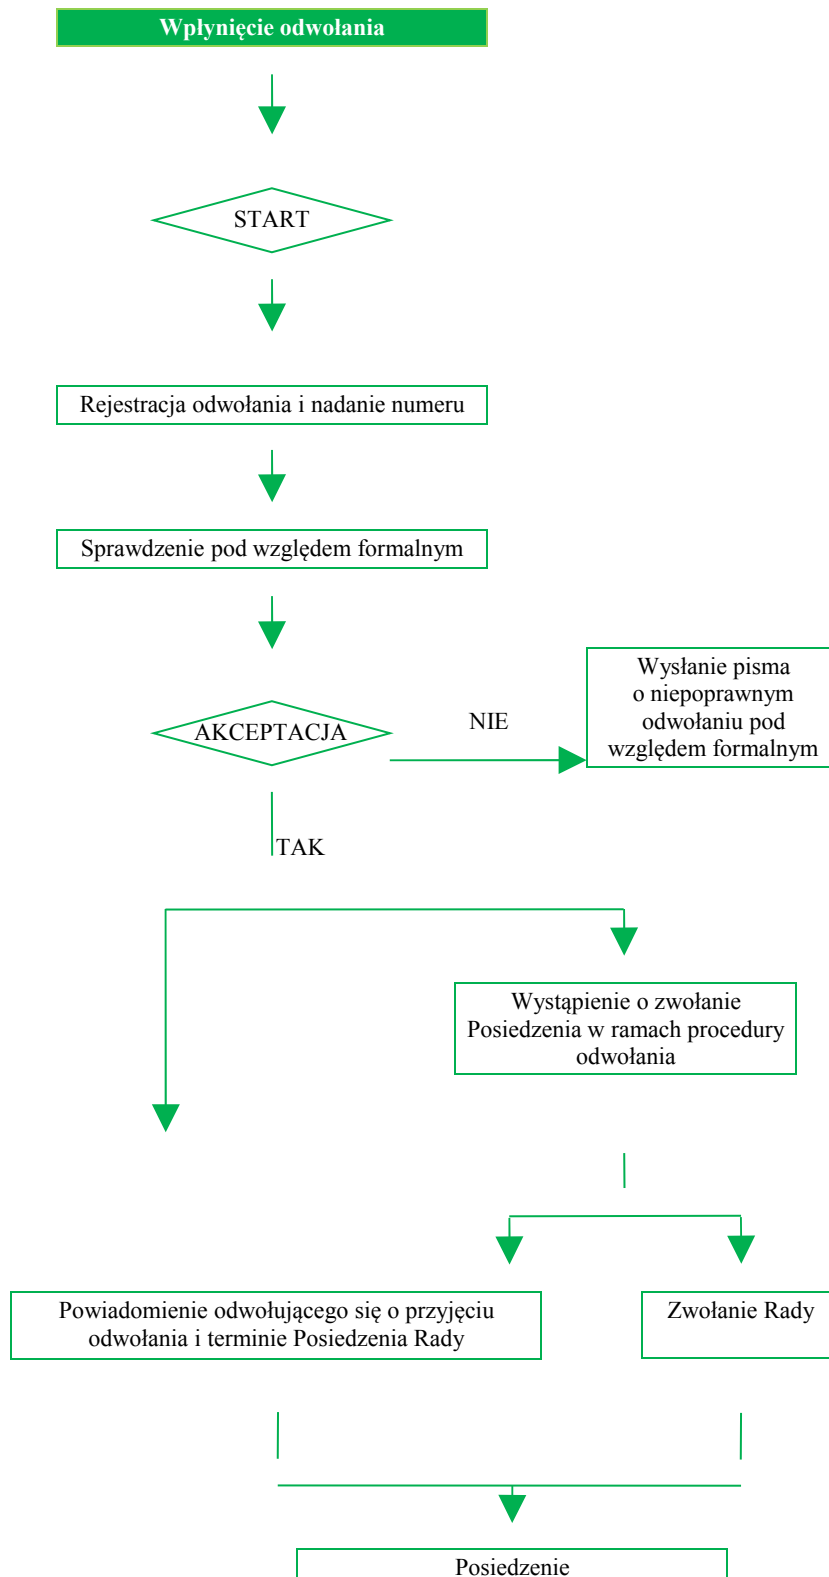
Wpłynięcie odwołania

START

Rejestracja odwołania i nadanie numeru

Sprawdzenie pod względem formalnym

AKCEPTACJA

NIE

Wysłanie pisma o niepoprawnym odwołaniu pod względem formalnym

TAK

Wystąpienie o zwołanie Posiedzenia w ramach procedury odwołania

Powiadomienie odwołującego się o przyjęciu odwołania i terminie Posiedzenia Rady

Zwołanie Rady

Posiedzenie